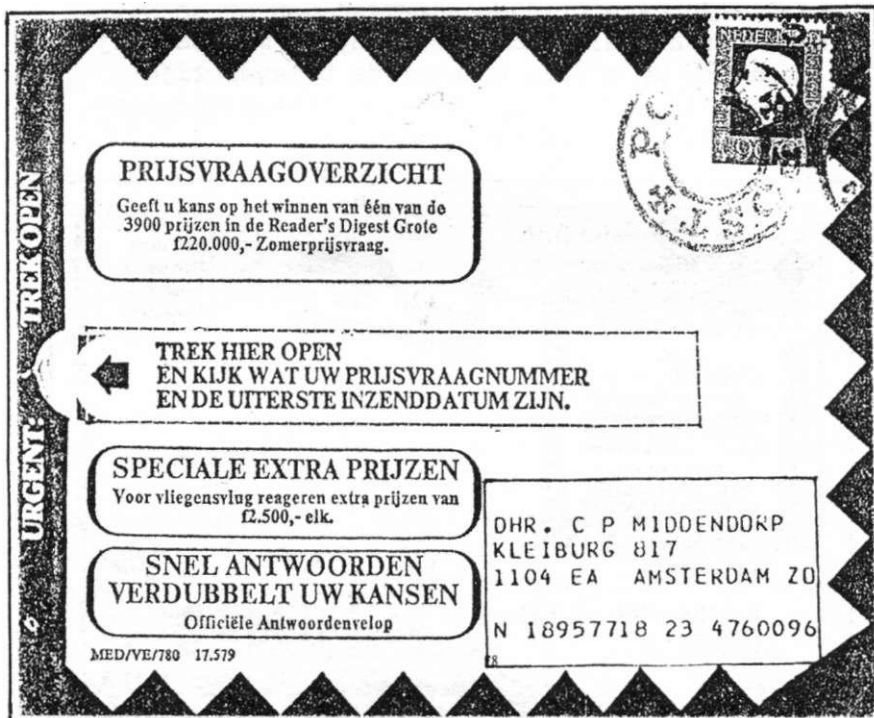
URGENT: TREK OPEN

NEDERLAND

PRIJSVRAAGOVERZICHT

Geeft u kans op het winnen van één van de 3900 prijzen in de Reader's Digest Grote ƒ220.000,- Zomerprijsvraag.

TREK HIER OPEN
EN KIJK WAT UW PRIJSVRAAGNUMMER
EN DE UITERSTE INZENDDATUM ZIJN.

SPECIALE EXTRA PRIJZEN
Voor vliegensvlug reageren extra prijzen van ƒ2.500,- elk.

SNEL ANTWOORDEN
VERDUBBELT UW KANSEN
Officiële Antwoordenvelop

MED/VE/780 17.579

DHR. C P MIDDENDORP
KLEIBURG 817
1104 EA AMSTERDAM ZO

N 18957718 23 4760096